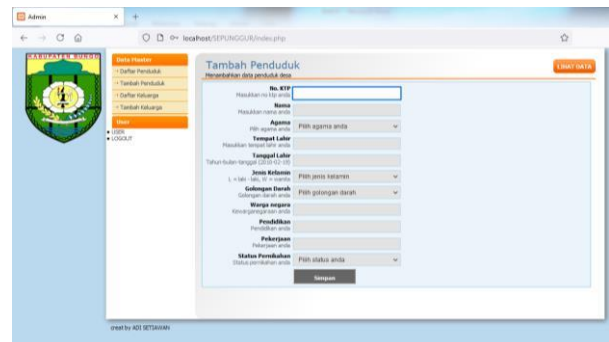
Admin

localhost/SEPUNGGUR/index.php

KABUPATEN BUNGO

Data Master
» Daftar Penduduk
» Tambah Penduduk
» Daftar Keluarga
» Tambah Keluarga

User
• USER
• LOGOUT

Tambah Penduduk
Menambahkan data penduduk desa

LIHAT DATA

No. KTP
Masukkan no ktp anda

Nama
Masukkan nama anda

Agama
Pilih agama anda
Pilih agama anda

Tempat Lahir
Masukkan tempat lahir anda

Tanggal Lahir
Tahun-bulan-tanggal (2020-02-20)

Jenis Kelamin
L = laki - laki, P = wanita
Pilih jenis kelamin

Golongan Darah
Golongan darah anda
Pilih golongan darah

Warga negara
Kewarganegaraan anda

Pendidikan
Pendidikan anda

Pekerjaan
Pekerjaan anda

Status Pernikahan
Status pernikahan anda
Pilih status anda

Simpan

creat by ADI SETIAWAN